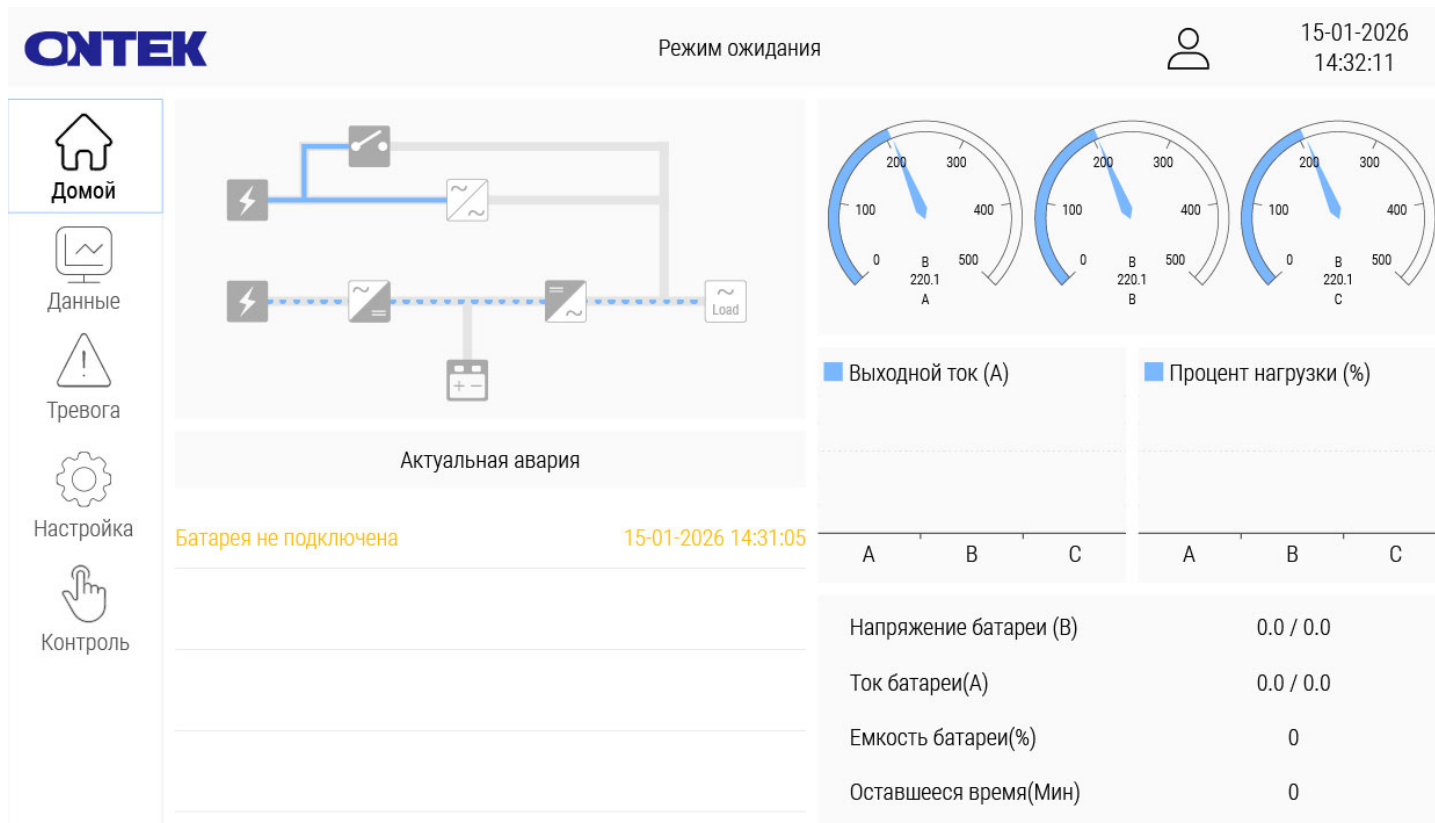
ONTEK

Режим ожидания

15-01-2026
14:32:11

Домой

Данные

Тревога

Настройка

Контроль

Load

Актуальная авария

Батарея не подключена 15-01-2026 14:31:05

0 100 200 300 400 500
В
220.1
A

0 100 200 300 400 500
В
220.1
B

0 100 200 300 400 500
В
220.1
C

Выходной ток (A)

A B C

Процент нагрузки (%)

A B C

| | |
|---|---|
| Напряжение батареи (В) | 0.0 / 0.0 |
| Ток батареи(А) | 0.0 / 0.0 |
| Емкость батареи(%) | 0 |
| Оставшееся время(Мин) | 0 |